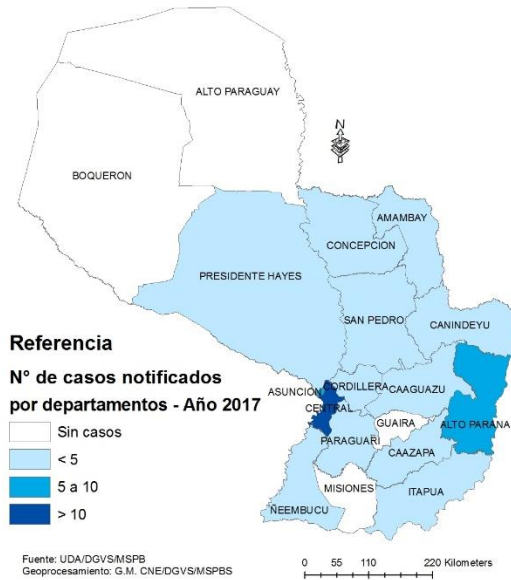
ALTO PARAGUAY

N

BOQUERON

AMAMBAY

CONCEPCION

PRESIDENTE HAYES

SAN PEDRO

CANINDEYU

Referencia

N° de casos notificados por departamentos - Año 2017

ASUNCION

CORDILLERA

CAAGUAZU

CENTRAL

GUAIRA

ALTO PARANA

PARAGUARI

CAAZAPA

MISIONES

ITAPUA

NEEMBUCU

Sin casos

< 5

5 a 10

> 10

Fuente: UDA/DGVS/MSPB
Geoprocesamiento: G.M. CNE/DGVS/MSPBS

0 55 110 220 Kilometers